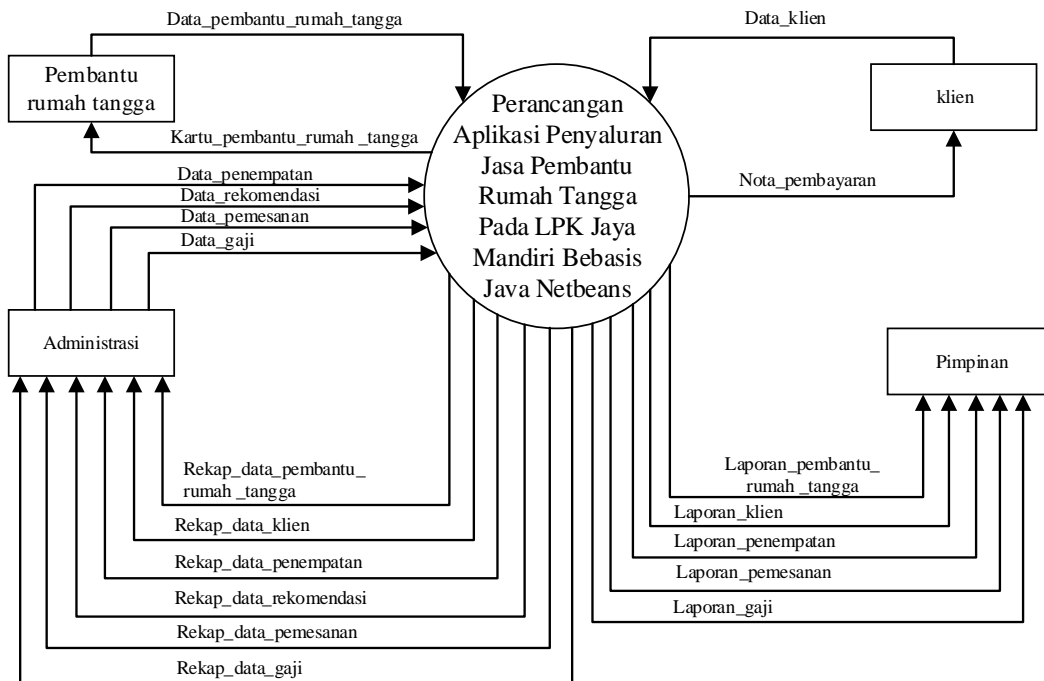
Data_pembantu_rumah_tangga

Pembantu rumah tangga

Kartu_pembantu_rumah _tangga

Data_klien

klien

Perancangan Aplikasi Penyaluran Jasa Pembantu Rumah Tangga Pada LPK Jaya Mandiri Bebasis Java Netbeans

Nota_pembayaran

Data_penempatan

Data_rekomendasi

Data_pemesanan

Data_gaji

Administrasi

Pimpinan

Rekap_data_pembantu_ rumah _tangga

Rekap_data_klien

Rekap_data_penempatan

Rekap_data_rekomendasi

Rekap_data_pemesanan

Rekap_data_gaji

Laporan_pembantu_ rumah _tangga

Laporan_klien

Laporan_penempatan

Laporan_pemesanan

Laporan_gaji